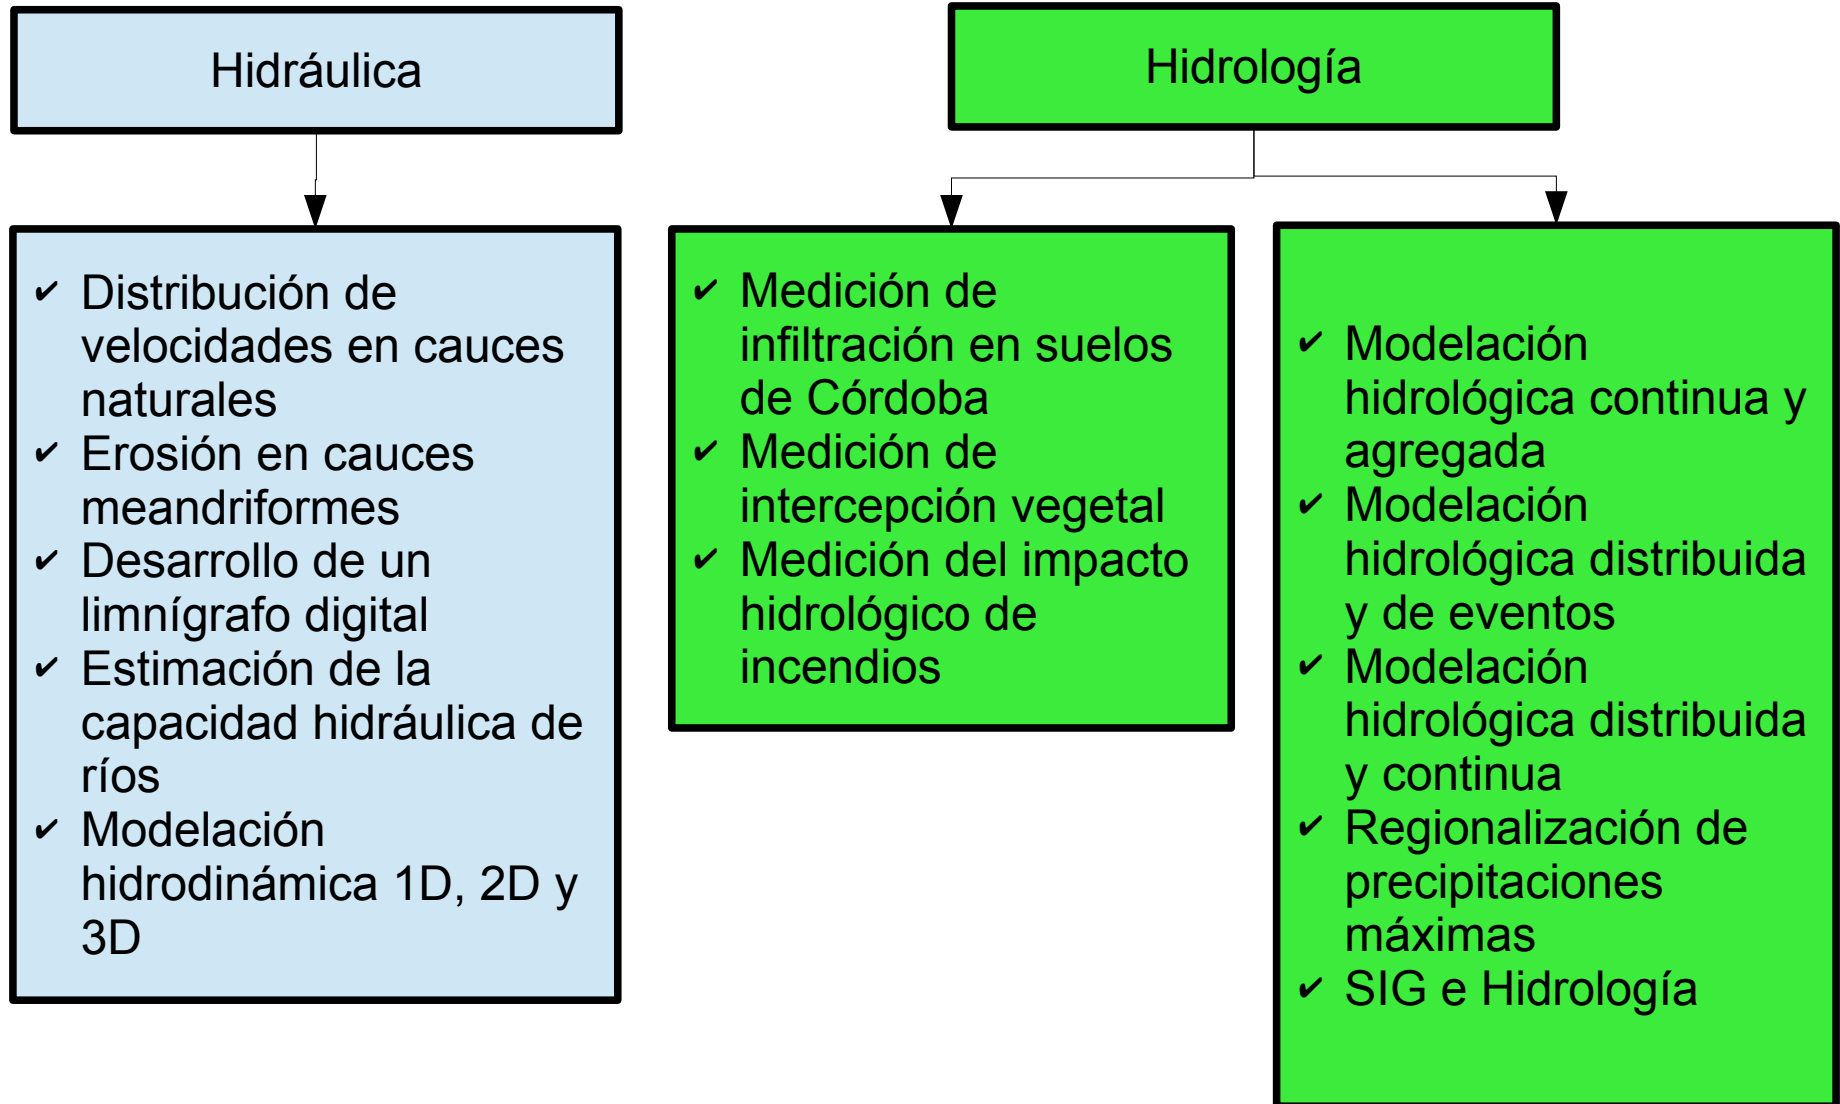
Hidráulica

Hidrología

✔ Distribución de velocidades en cauces naturales
✔ Erosión en cauces meandriformes
✔ Desarrollo de un limnígrafo digital
✔ Estimación de la capacidad hidráulica de ríos
✔ Modelación hidrodinámica 1D, 2D y 3D

✔ Medición de infiltración en suelos de Córdoba
✔ Medición de intercepción vegetal
✔ Medición del impacto hidrológico de incendios

✔ Modelación hidrológica continua y agregada
✔ Modelación hidrológica distribuida y de eventos
✔ Modelación hidrológica distribuida y continua
✔ Regionalización de precipitaciones máximas
✔ SIG e Hidrología